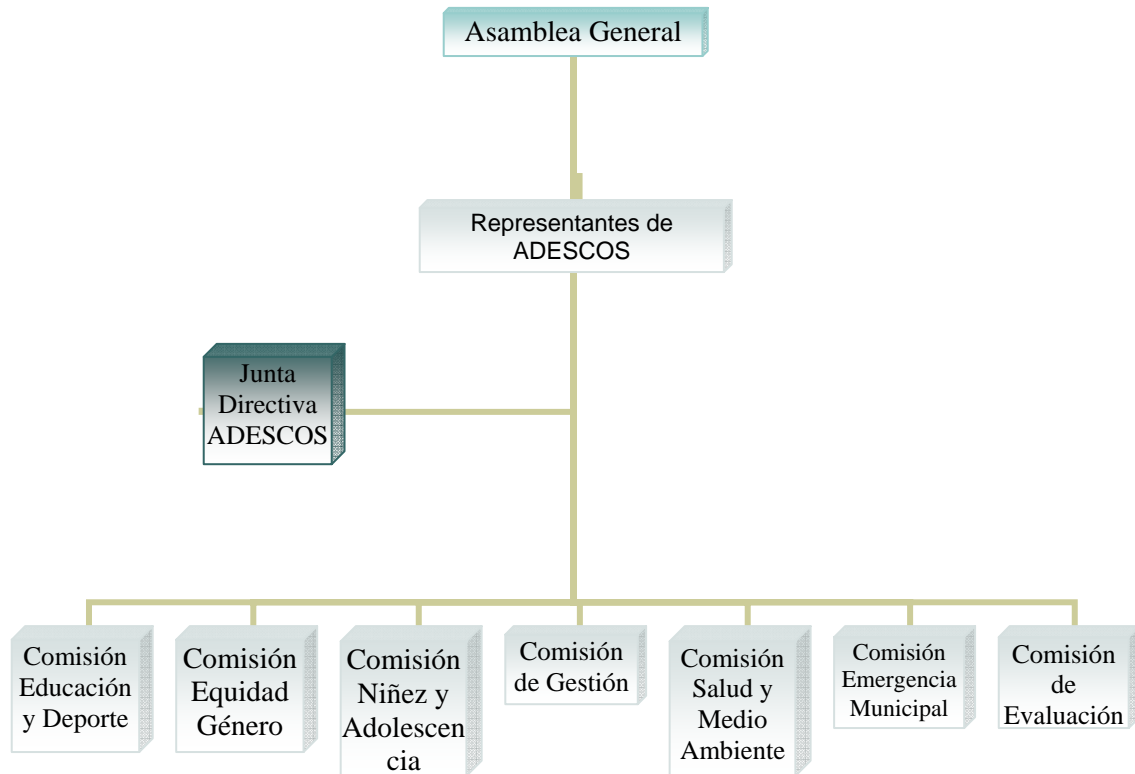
Asamblea General

Representantes de ADESCOS

Junta Directiva ADESCOS

Comisión Educación y Deporte

Comisión Equidad Género

Comisión Niñez y Adolescencia

Comisión de Gestión

Comisión Salud y Medio Ambiente

Comisión Emergencia Municipal

Comisión de Evaluación